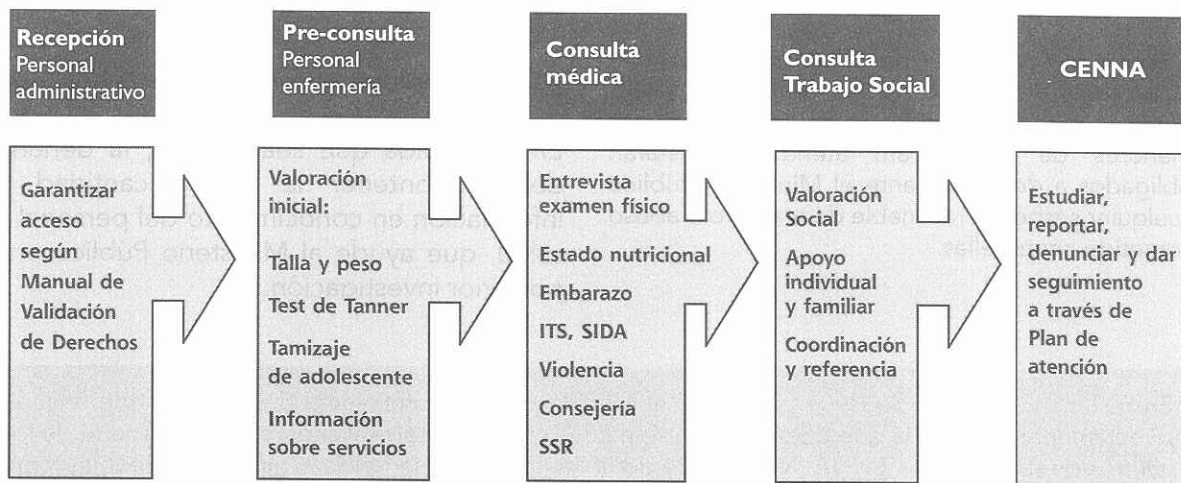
Recepción
Personal administrativo

Garantizar acceso según Manual de Validación de Derechos

Pre-consulta
Personal enfermería

Valoración inicial:

Talla y peso

Test de Tanner

Tamizaje de adolescente

Información sobre servicios

Consulta médica

Entrevista examen físico

Estado nutricional

Embarazo

ITS, SIDA

Violencia

Consejería

SSR

Consulta Trabajo Social

Valoración Social

Apoyo individual y familiar

Coordinación y referencia

CENNA

Estudiar, reportar, denunciar y dar seguimiento a través de Plan de atención